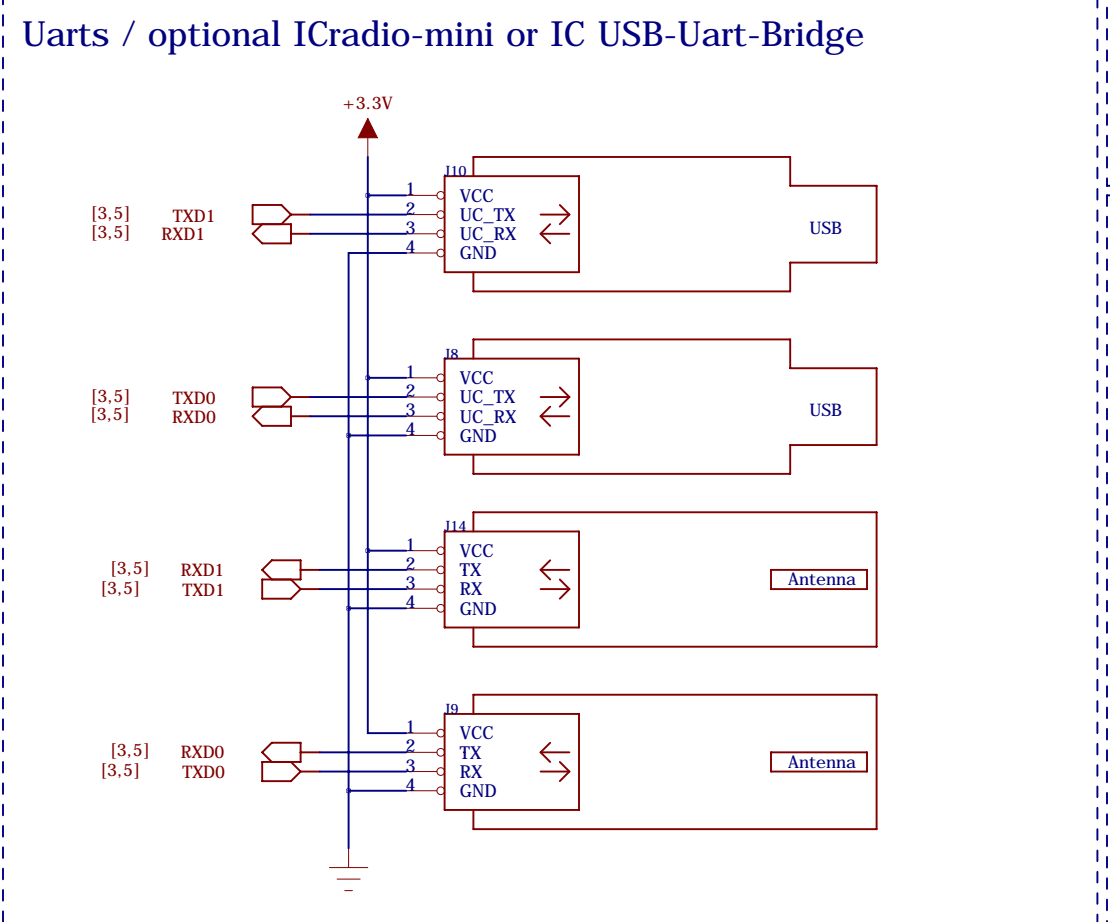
Uarts / optional ICradio-mini or IC USB-Uart-Bridge

+3.3V

[3,5] TXD1
[3,5] RXD1

J10
1 VCC
2 UC_TX
3 UC_RX
4 GND
USB

[3,5] TXD0
[3,5] RXD0

J8
1 VCC
2 UC_TX
3 UC_RX
4 GND
USB

[3,5] RXD1
[3,5] TXD1

J14
1 VCC
2 TX
3 RX
4 GND
Antenna

[3,5] RXD0
[3,5] TXD0

J9
1 VCC
2 TX
3 RX
4 GND
Antenna